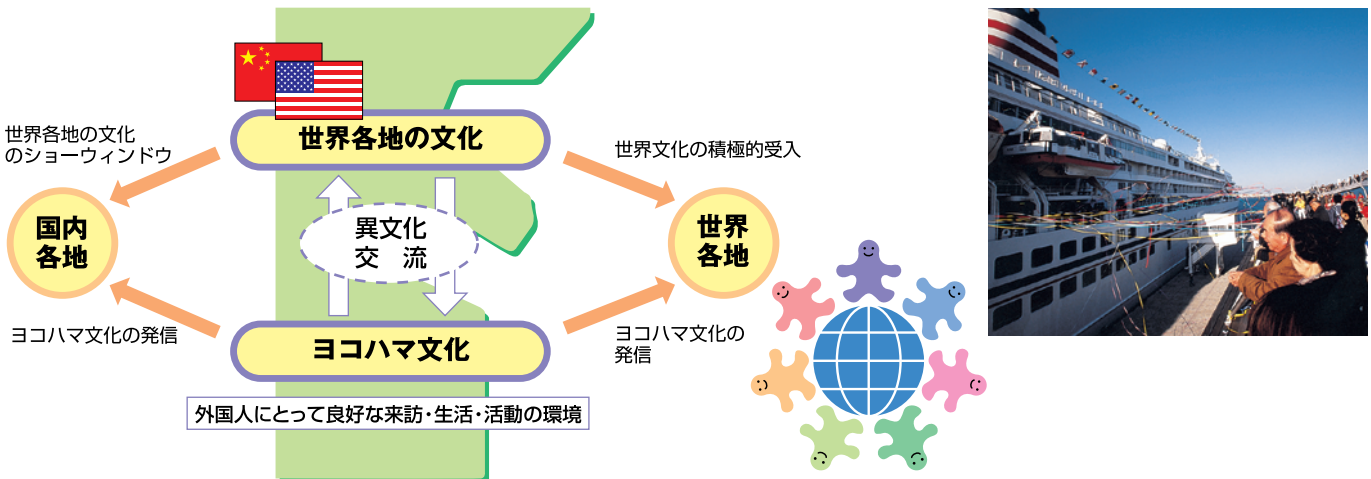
世界各地の文化

世界各地の文化のショーウィンドウ

世界文化の積極的受入

国内各地

異文化交流

世界各地

ヨコハマ文化の発信

ヨコハマ文化

ヨコハマ文化の発信

外国人にとって良好な来訪・生活・活動の環境